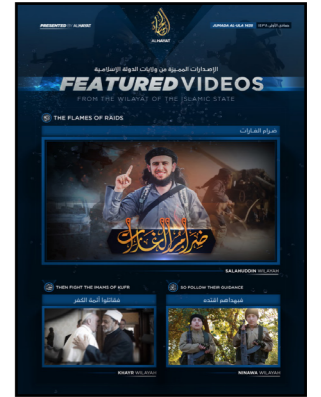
PRESENTED BY AL HAYAT

AL HAYAT

JUMADA AL-ULA 1438

جمادى الأولى ١٤٣٨

الإصدارات المميزة من ولايات الدولة الإسلامية

FEATURED VIDEOS

FROM THE WILAYAT OF THE ISLAMIC STATE

THE FLAMES OF RAIDS

ضرام الغارات

ضرام الغارات

SALAHUDDIN WILAYAH

THEN FIGHT THE IMAMS OF KUFR

فقاتلوا أئمة الكفر

KHAYR WILAYAH

SO FOLLOW THEIR GUIDANCE

فبهداهم اقتده

NINAWA WILAYAH